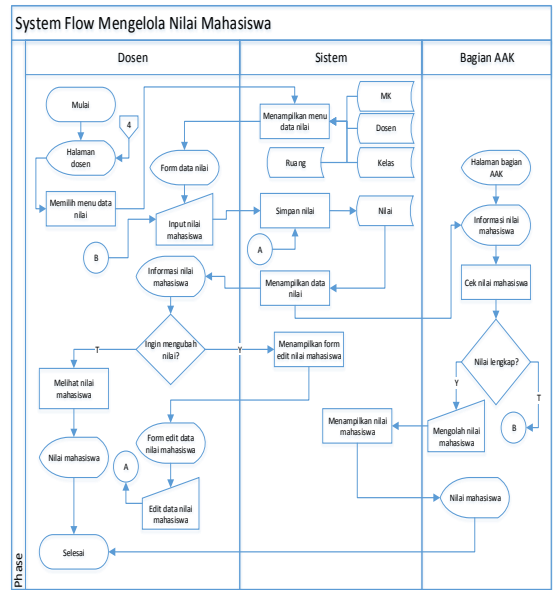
System Flow Mengelola Nilai Mahasiswa

Dosen

Sistem

Bagian AAK

Phase

Mulai

4

Halaman dosen

Memilih menu data nilai

Form data nilai

Input nilai mahasiswa

B

Informasi nilai mahasiswa

Ingin mengubah nilai?

T

Y

Melihat nilai mahasiswa

Nilai mahasiswa

Form edit data nilai mahasiswa

A

Edit data nilai mahasiswa

Selesai

Menampilkan menu data nilai

MK

Dosen

Ruang

Kelas

Simpan nilai

Nilai

A

Menampilkan data nilai

Menampilkan form edit nilai mahasiswa

Menampilkan nilai mahasiswa

Halaman bagian AAK

Informasi nilai mahasiswa

Cek nilai mahasiswa

Nilai lengkap?

Y

T

Mengolah nilai mahasiswa

B

Nilai mahasiswa